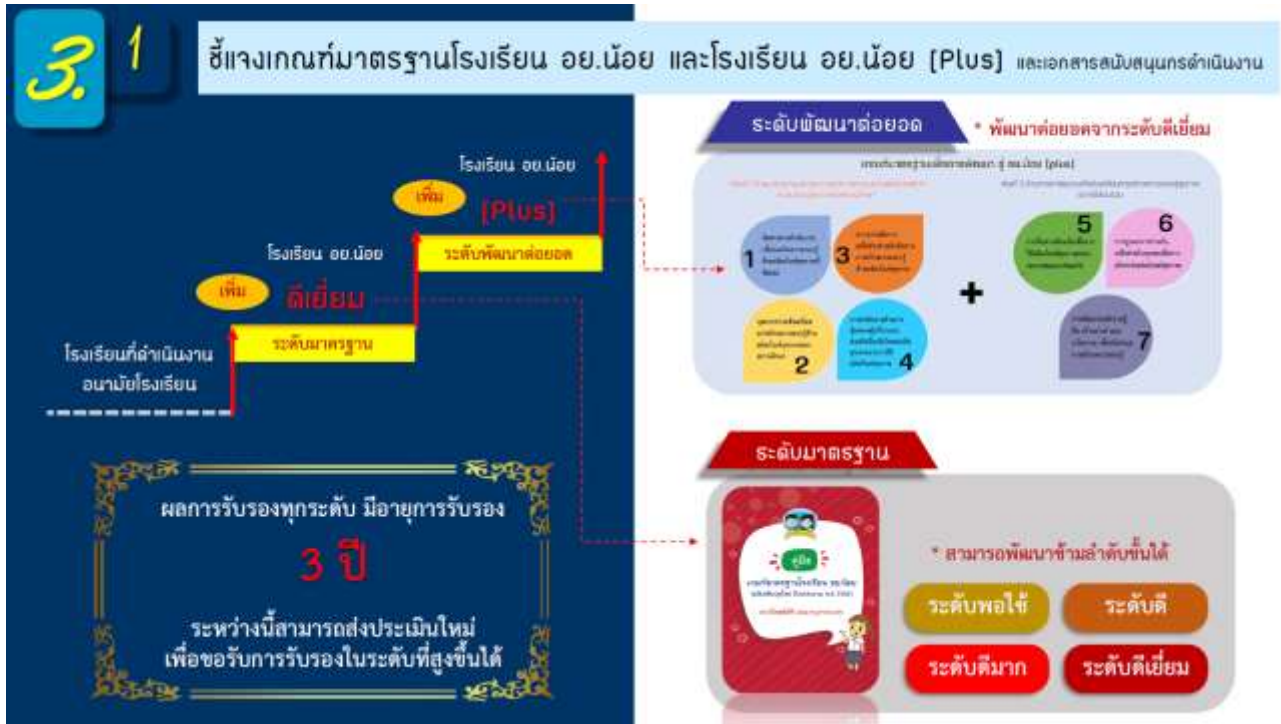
3. 1

ชี้แจงเกณฑ์มาตรฐานโรงเรียน อย.น้อย และโรงเรียน อย.น้อย [Plus] และเอกสารสนับสนุนการดำเนินงาน

โรงเรียน อย.น้อย
เพิ่ม
[Plus]
ระดับพัฒนาต่อยอด

โรงเรียน อย.น้อย
เพิ่ม
ดีเยี่ยม
ระดับมาตรฐาน

โรงเรียนที่ดำเนินงาน
อนามัยโรงเรียน

ผลการรับรองทุกระดับ มีอายุการรับรอง
3 ปี
ระหว่างนี้สามารถส่งประเมินใหม่
เพื่อขอรับการรับรองในระดับที่สูงขึ้นได้

ระดับพัฒนาต่อยอด
* พัฒนาต่อยอดจากระดับดีเยี่ยม

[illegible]

1
2
3
4
+
5
6
7

ระดับมาตรฐาน

คู่มือ
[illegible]

* สามารถพัฒนาข้ามลำดับขั้นได้

ระดับพอใช้
ระดับดี
ระดับดีมาก
ระดับดีเยี่ยม